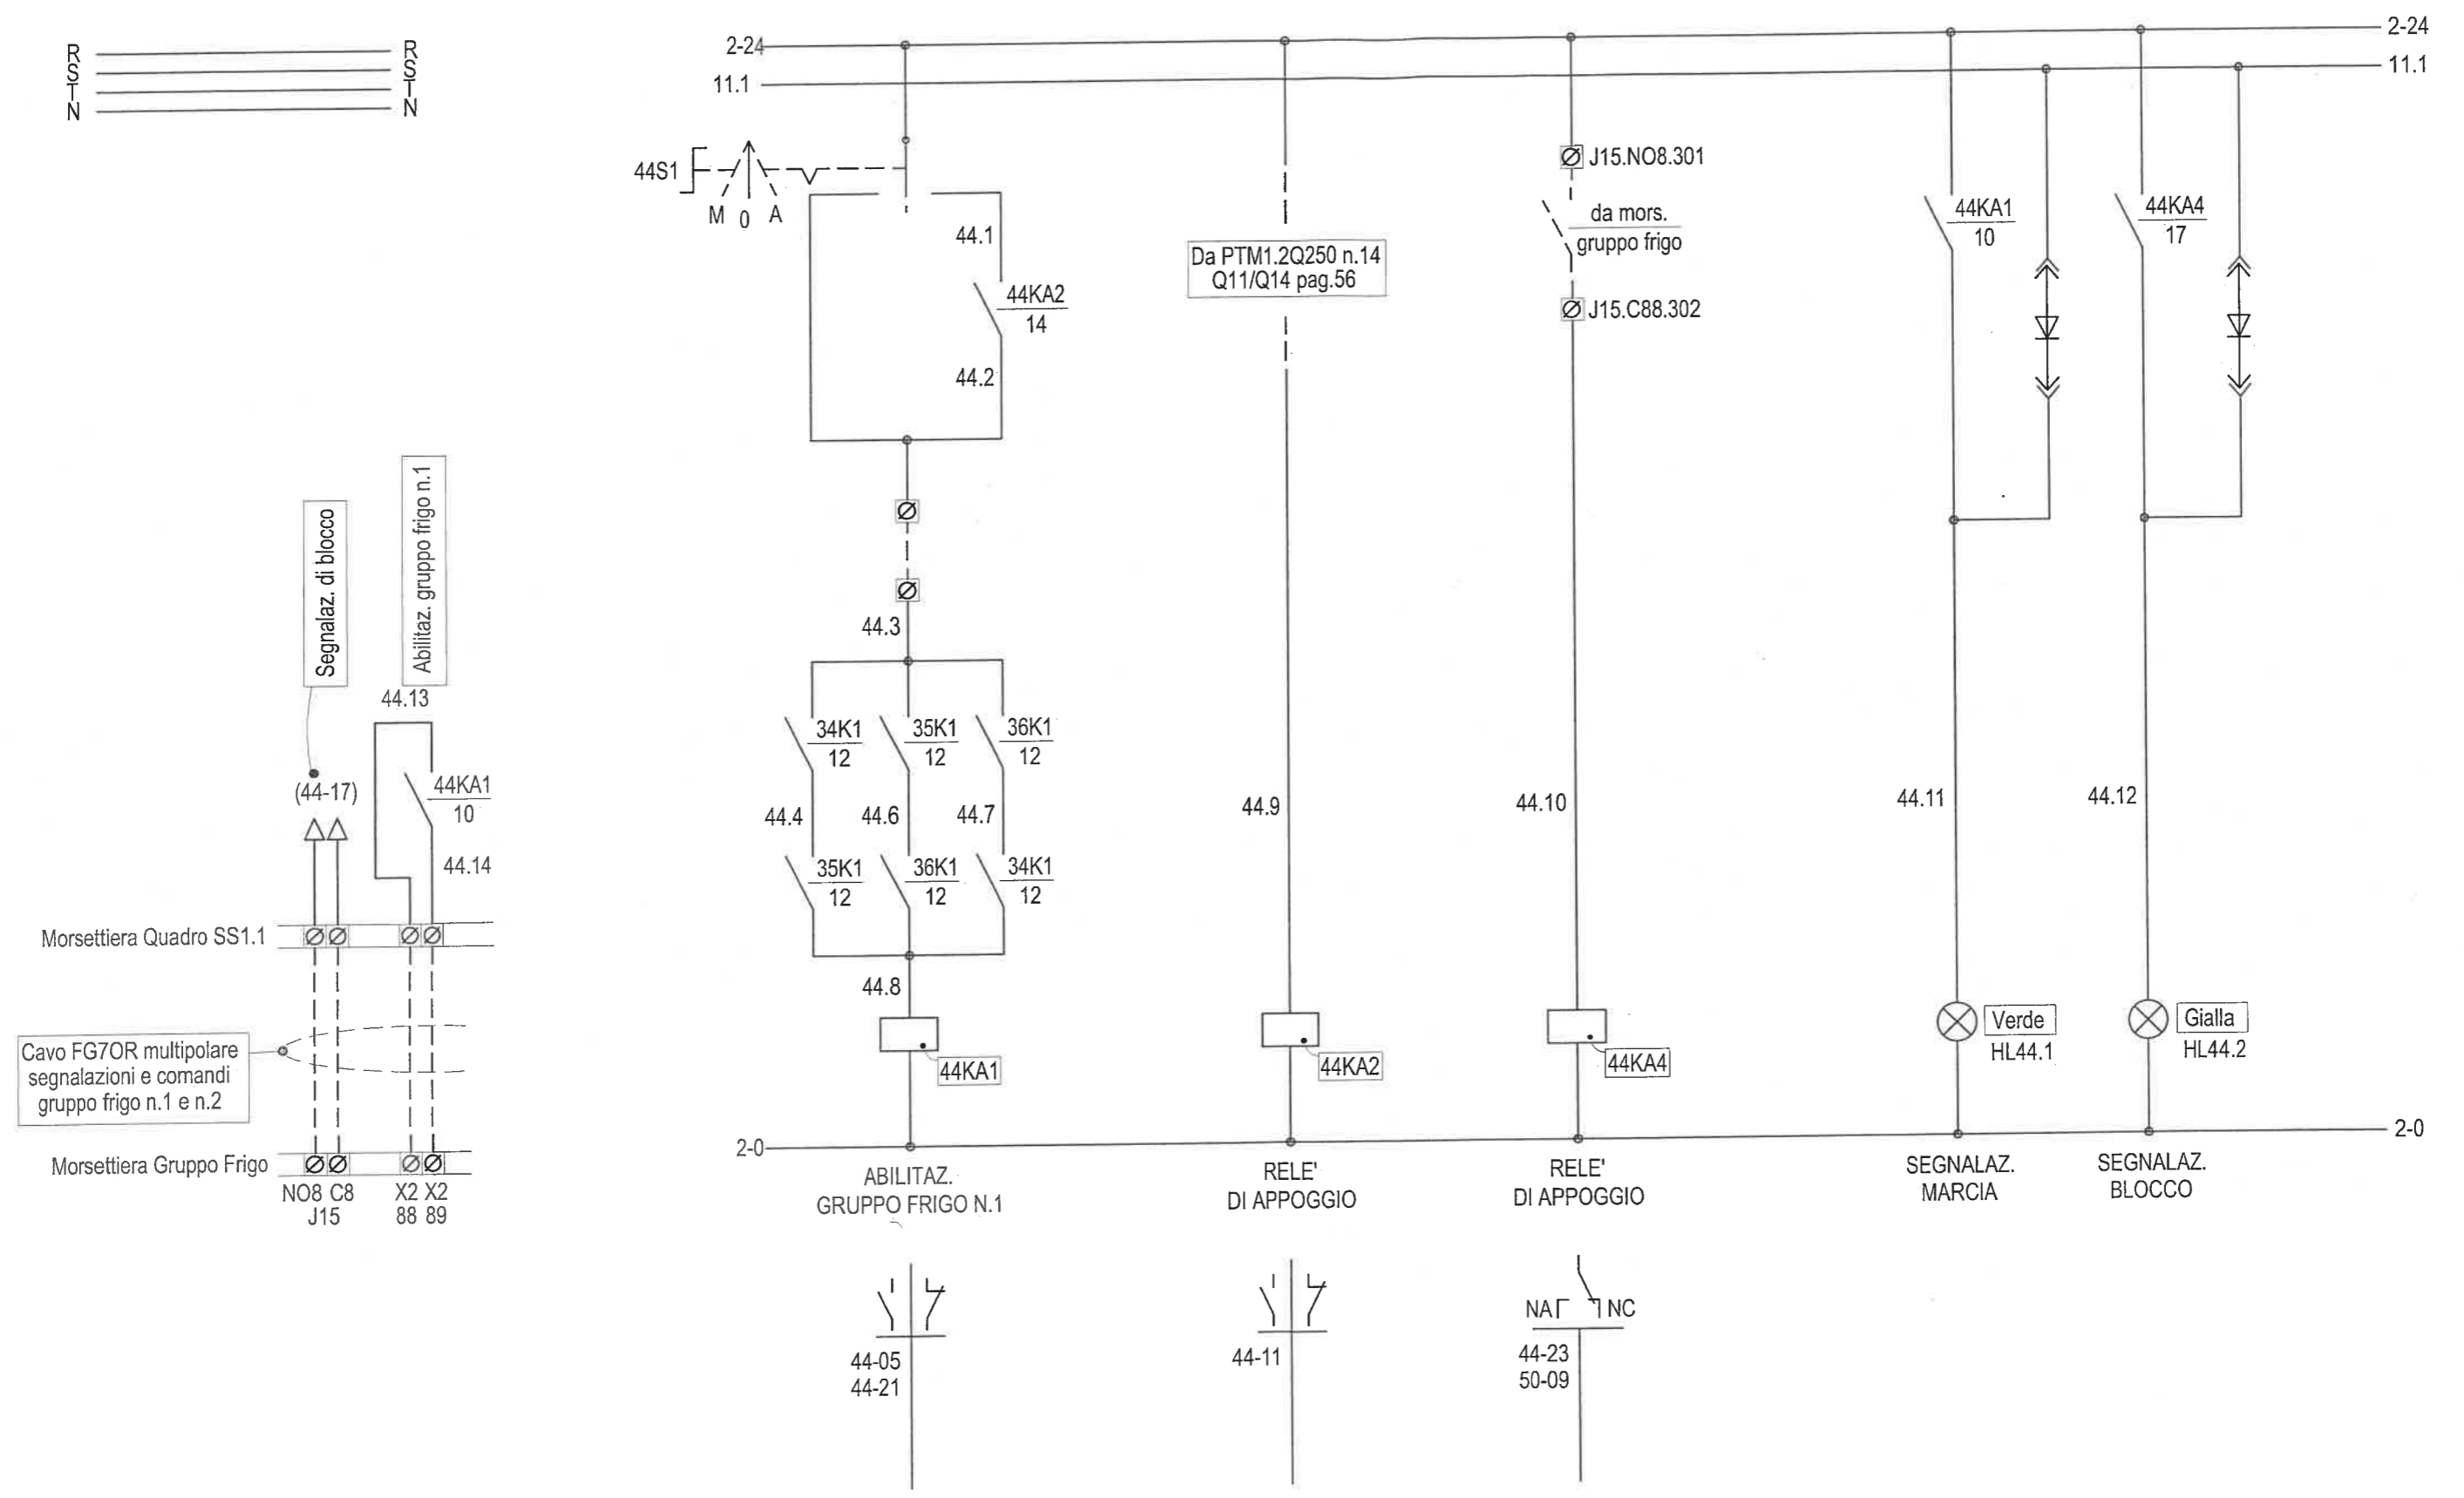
R S T N
R S T N

2-24
11.1
2-24
11.1

44S1
M 0 A
44.1
44KA2
14
44.2

Da PTM1.2Q250 n.14
Q11/Q14 pag.56

J15.NO8.301
da mors.
gruppo frigo
J15.C88.302

44KA1
10
44KA4
17

Segnalaz. di blocco
Abilitaz. gruppo frigo n.1
44.13
(44-17)
44KA1
10
44.14

44.3
34K1
12
35K1
12
36K1
12
44.4
44.6
44.7
35K1
12
36K1
12
34K1
12
44.8

44.9
44.10
44.11
44.12

Morsettiera Quadro SS1.1
Cavo FG7OR multipolare segnalazioni e comandi gruppo frigo n.1 e n.2
Morsettiera Gruppo Frigo
NO8 C8
J15
X2 X2
88 89

44KA1
44KA2
44KA4
Verde
HL44.1
Gialla
HL44.2

2-0
2-0

ABILITAZ.
GRUPPO FRIGO N.1
RELE'
DI APPOGGIO
RELE'
DI APPOGGIO
SEGNALAZ.
MARCIA
SEGNALAZ.
BLOCCO

44-05
44-21
44-11
NA NC
44-23
50-09